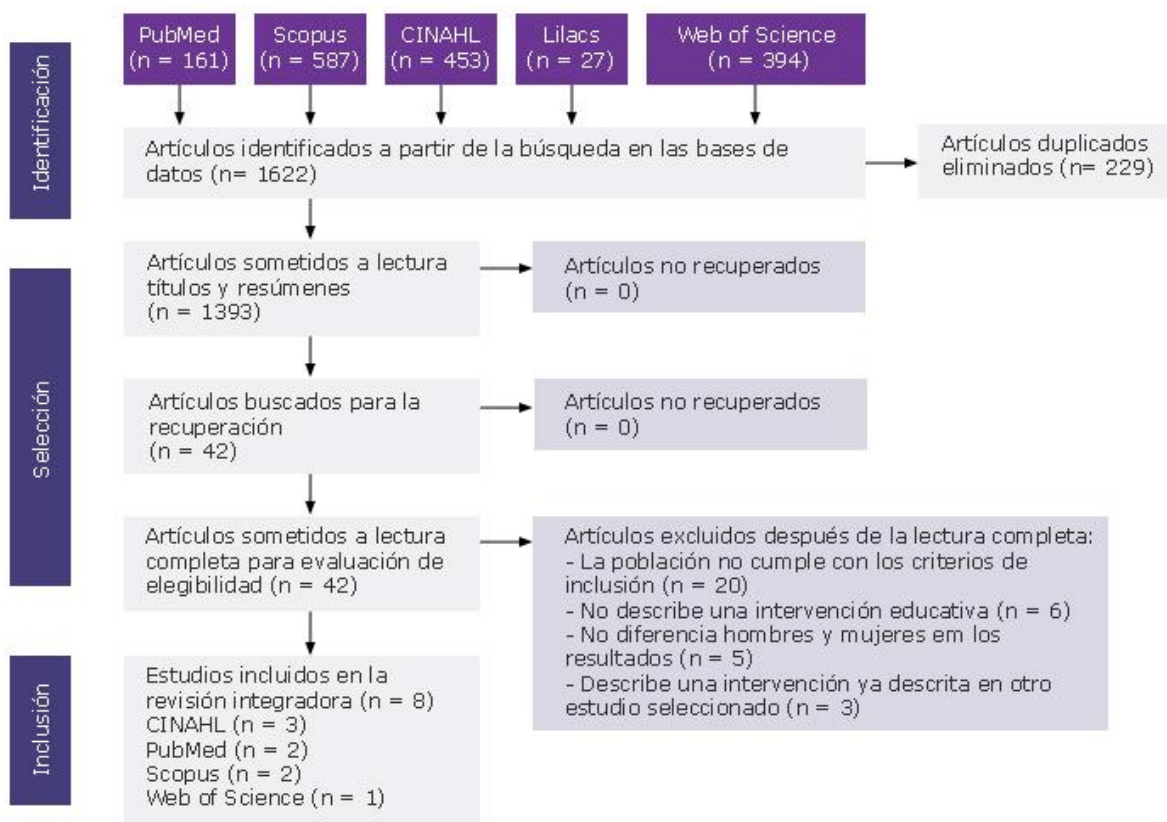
Identificación

PubMed (n = 161)

Scopus (n = 587)

CINAHL (n = 453)

Lilacs (n = 27)

Web of Science (n = 394)

Artículos identificados a partir de la búsqueda en las bases de datos (n= 1622)

Artículos duplicados eliminados (n= 229)

Selección

Artículos sometidos a lectura títulos y resúmenes (n = 1393)

Artículos no recuperados (n = 0)

Artículos buscados para la recuperación (n = 42)

Artículos no recuperados (n = 0)

Artículos sometidos a lectura completa para evaluación de elegibilidad (n = 42)

Artículos excluidos después de la lectura completa:
- La población no cumple con los criterios de inclusión (n = 20)
- No describe una intervención educativa (n = 6)
- No diferencia hombres y mujeres em los resultados (n = 5)
- Describe una intervención ya descrita en otro estudio seleccionado (n = 3)

Inclusión

Estudios incluidos en la revisión integradora (n = 8)
CINAHL (n = 3)
PubMed (n = 2)
Scopus (n = 2)
Web of Science (n = 1)